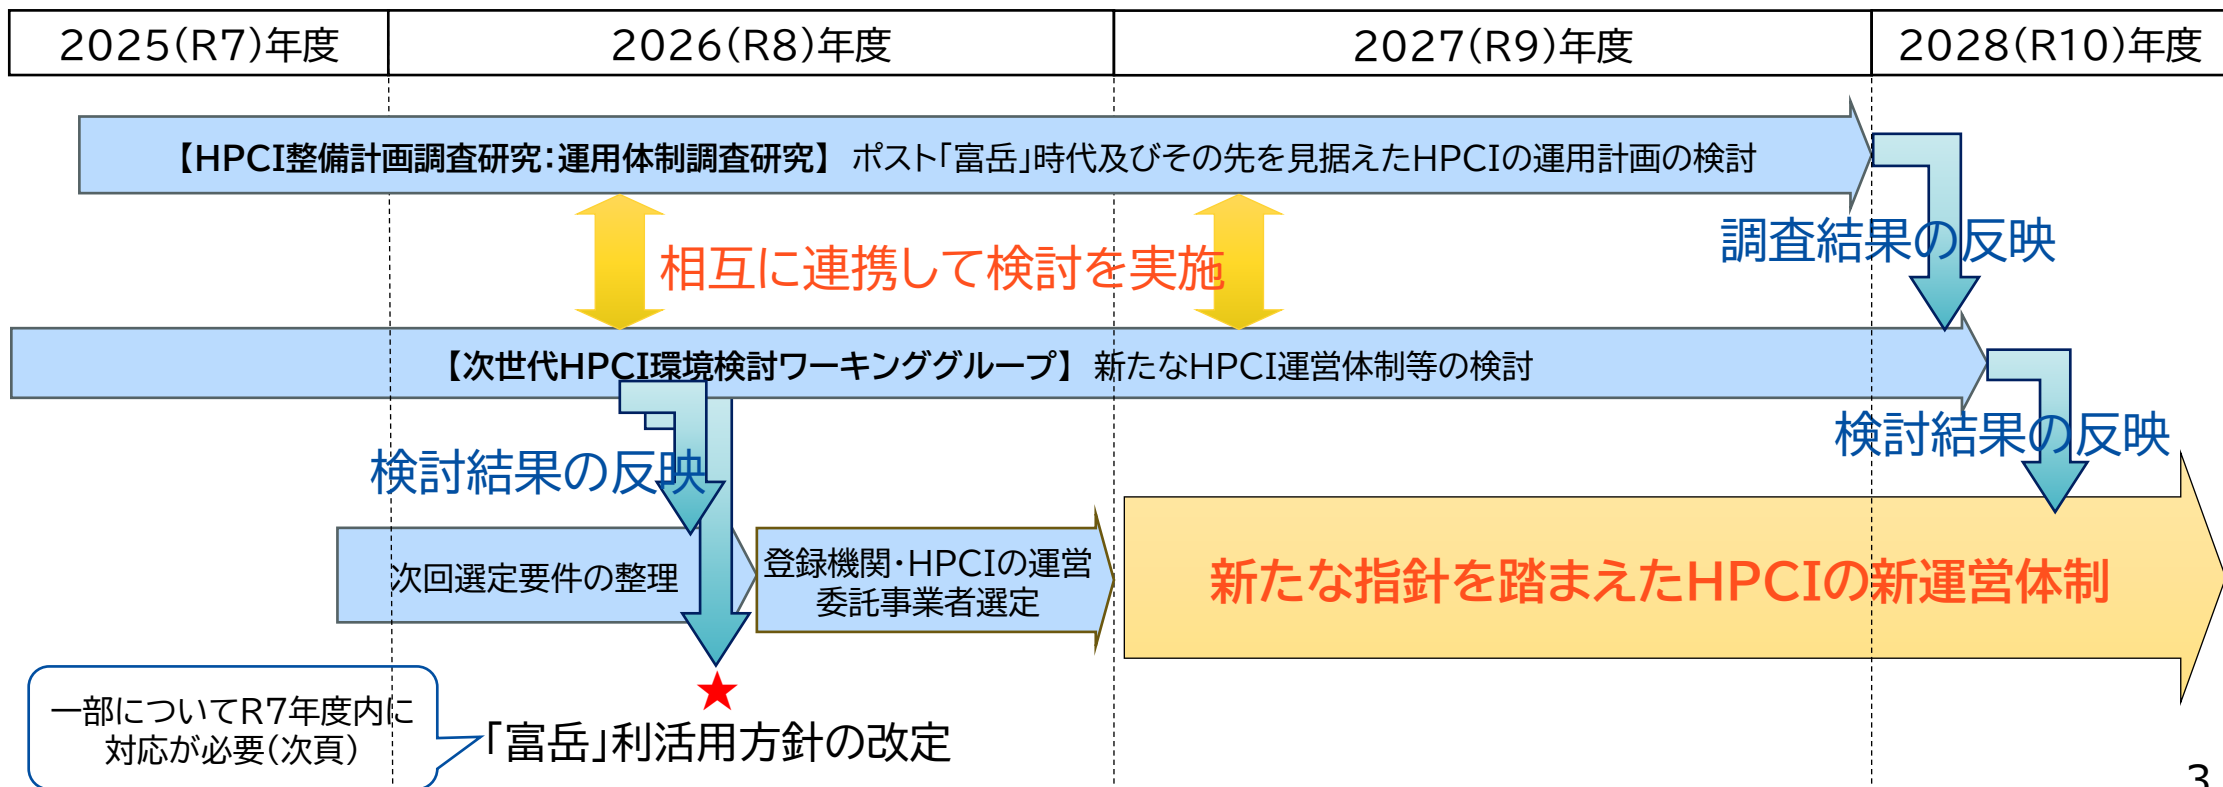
| 2025(R7)年度 | 2026(R8)年度 | 2027(R9)年度 | 2028(R10)年度 |
|---|---|---|---|

【HPCI整備計画調査研究:運用体制調査研究】 ポスト「富岳」時代及びその先を見据えたHPCIの運用計画の検討

相互に連携して検討を実施

調査結果の反映

【次世代HPCI環境検討ワーキンググループ】 新たなHPCI運営体制等の検討

検討結果の反映

検討結果の反映

次回選定要件の整理

登録機関・HPCIの運営委託事業者選定

新たな指針を踏まえたHPCIの新運営体制

★

一部についてR7年度内に対応が必要(次頁)

「富岳」利活用方針の改定

3